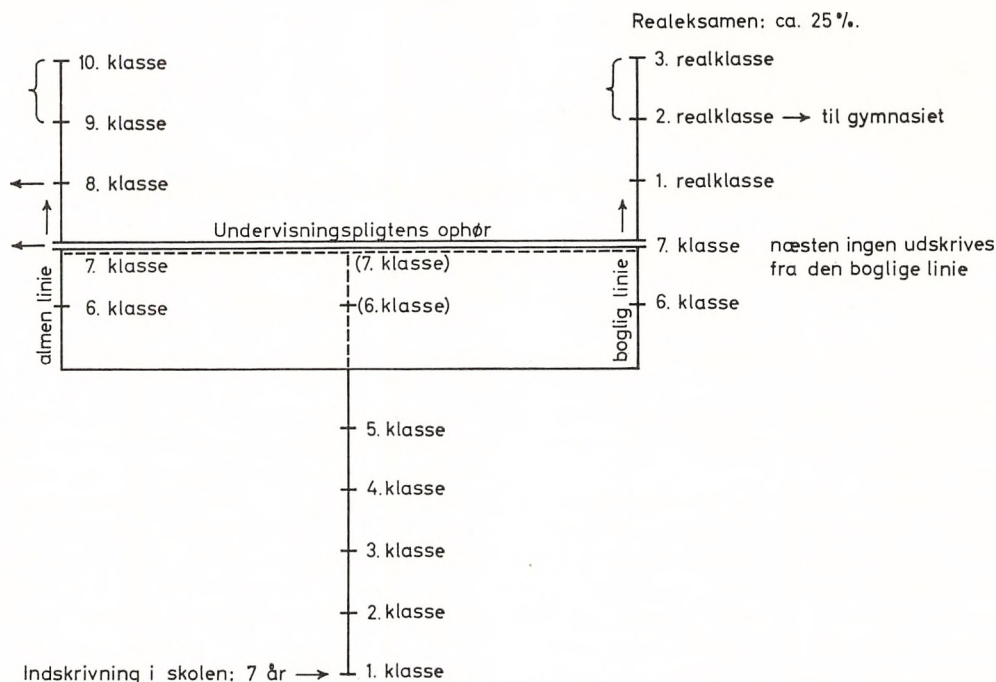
Realeksamen: ca. 25 %.

10. klasse

9. klasse

8. klasse

3. realklasse

2. realklasse → til gymnasiet

1. realklasse

Undervisningspligtens ophør

7. klasse næsten ingen udskrives fra den boglige linie

7. klasse

(7. klasse)

6. klasse

(6. klasse)

6. klasse

almen linie

boglig linie

5. klasse

4. klasse

3. klasse

2. klasse

Indskrivning i skolen: 7 år → 1. klasse